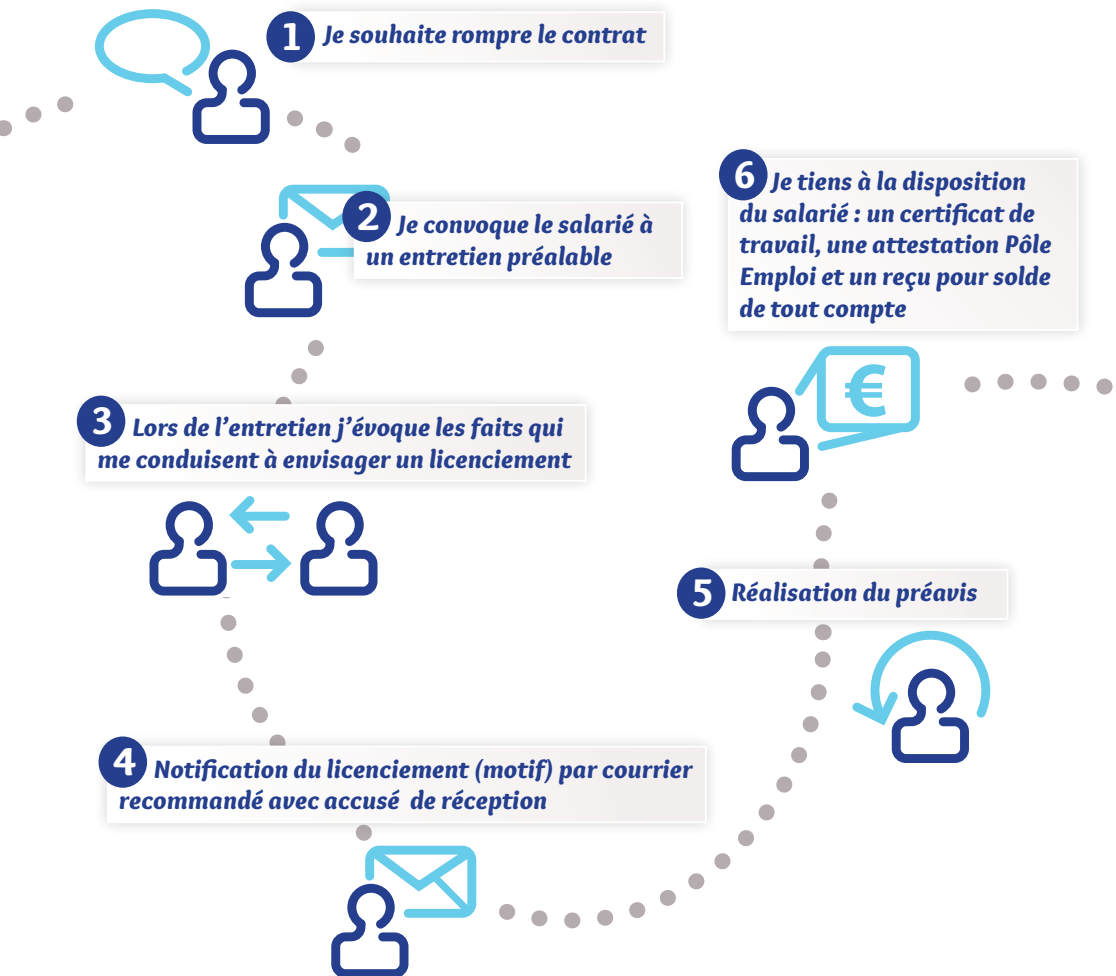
1 Je souhaite rompre le contrat

2 Je convoque le salarié à un entretien préalable

3 Lors de l'entretien j'évoque les faits qui me conduisent à envisager un licenciement

4 Notification du licenciement (motif) par courrier recommandé avec accusé de réception

5 Réalisation du préavis

6 Je tiens à la disposition du salarié : un certificat de travail, une attestation Pôle Emploi et un reçu pour solde de tout compte

€